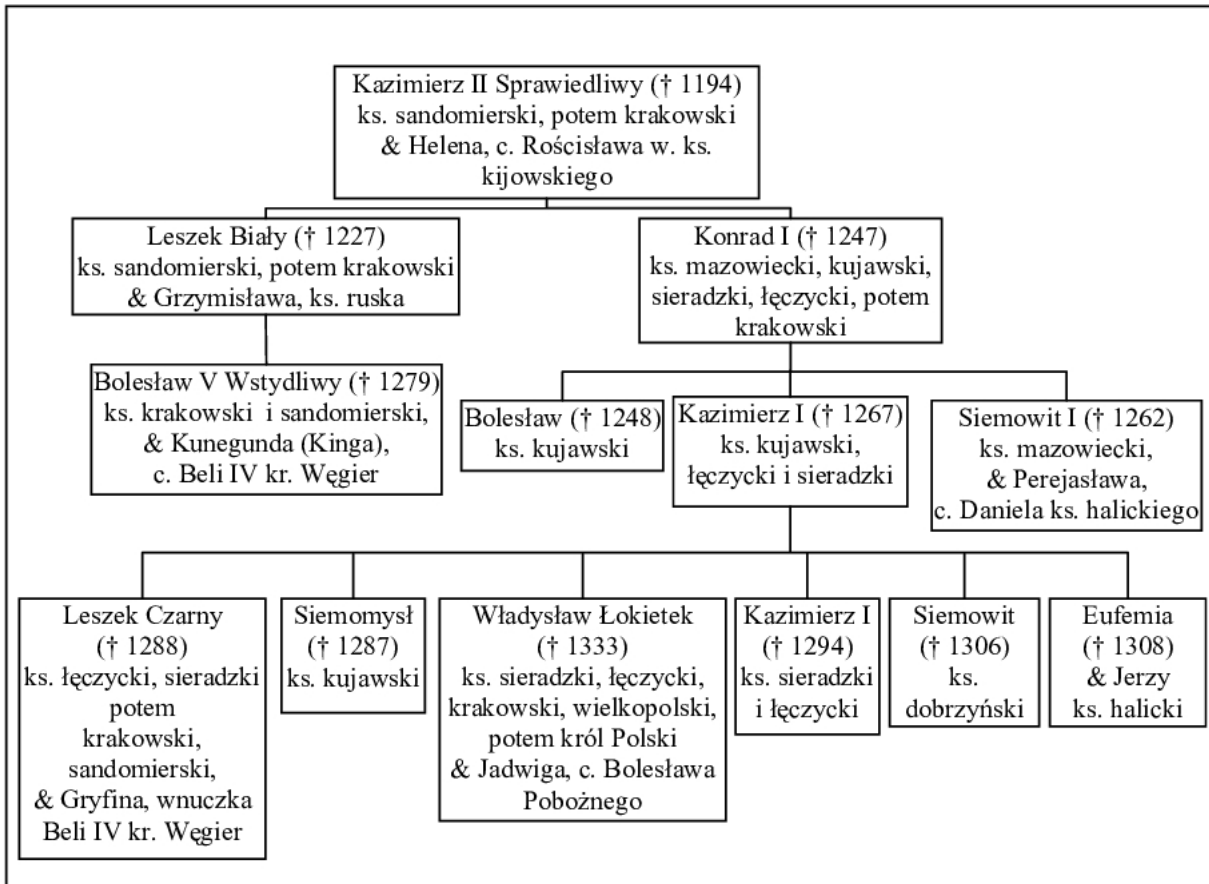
Kazimierz II Sprawiedliwy († 1194)
ks. sandomierski, potem krakowski
& Helena, c. Rościsława w. ks. kijowskiego

Leszek Biały († 1227)
ks. sandomierski, potem krakowski
& Grzymisława, ks. ruska

Konrad I († 1247)
ks. mazowiecki, kujawski, sieradzki, łęczycki, potem krakowski

Bolesław V Wstydliwy († 1279)
ks. krakowski i sandomierski,
& Kunegunda (Kinga),
c. Beli IV kr. Węgier

Bolesław († 1248)
ks. kujawski

Kazimierz I († 1267)
ks. kujawski,
łęczycki i sieradzki

Siemowit I († 1262)
ks. mazowiecki,
& Perejasława,
c. Daniela ks. halickiego

Leszek Czarny
(† 1288)
ks. łęczycki, sieradzki
potem
krakowski,
sandomierski,
& Gryfina, wnuczka
Beli IV kr. Węgier

Siemomysł
(† 1287)
ks. kujawski

Władysław Łokietek
(† 1333)
ks. sieradzki, łęczycki,
krakowski, wielkopolski,
potem król Polski
& Jadwiga, c. Bolesława
Pobożnego

Kazimierz I
(† 1294)
ks. sieradzki
i łęczycki

Siemowit
(† 1306)
ks.
dobrzyński

Eufemia
(† 1308)
& Jerzy
ks. halicki